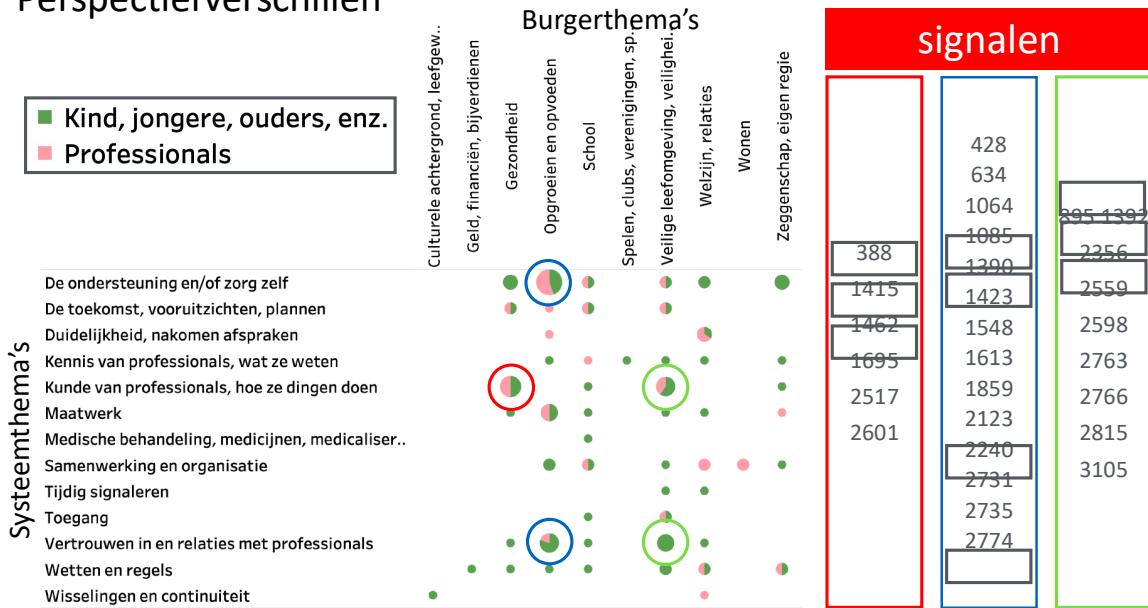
Perspectiefverschillen

Burgerthema's

Kind, jongere, ouders, enz.
Professionals

Culturele achtergrond, leefgew..
Geld, financiën, bijverdienen
Gezondheid
Opgroeien en opvoeden
School
Spelen, clubs, verenigingen, sp..
Veilige leefomgeving, veilighei..
Welzijn, relaties
Wonen
Zeggenschap, eigen regie

Systeemthema's

De ondersteuning en/of zorg zelf
De toekomst, vooruitzichten, plannen
Duidelijkheid, nakomen afspraken
Kennis van professionals, wat ze weten
Kunde van professionals, hoe ze dingen doen
Maatwerk
Medische behandeling, medicijnen, medicaliser..
Samenwerking en organisatie
Tijdig signaleren
Toegang
Vertrouwen in en relaties met professionals
Wetten en regels
Wisselingen en continuiteit

signalen

388
1415
1462
1695
2517
2601

428
634
1064
1085
1390
1423
1548
1613
1859
2123
2240
2731
2735
2774

395 1392
2356
2559
2598
2763
2766
2815
3105